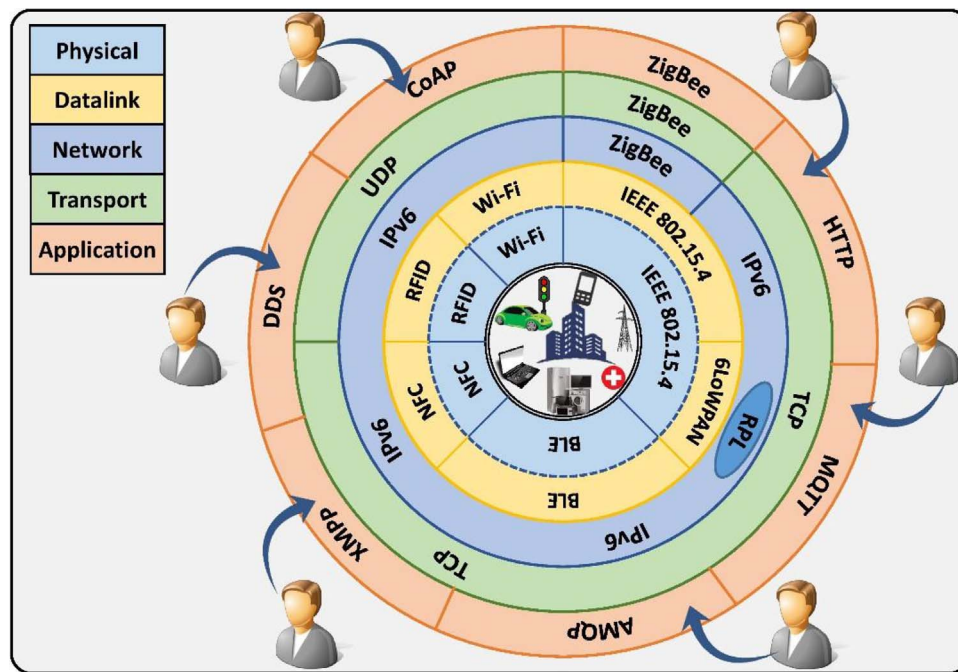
Physical
Datalink
Network
Transport
Application

CoAP
ZigBee
ZigBee
ZigBee
UDP
IPv6
Wi-Fi
Wi-Fi
IEEE 802.15.4
IEEE 802.15.4
HTTP
IPv6
DDS
RFID
RFID
NFC
NFC
6LoWPAN
RPL
TCP
MQTT
IPv6
BLE
BLE
IPv6
XMPP
TCP
AMQP